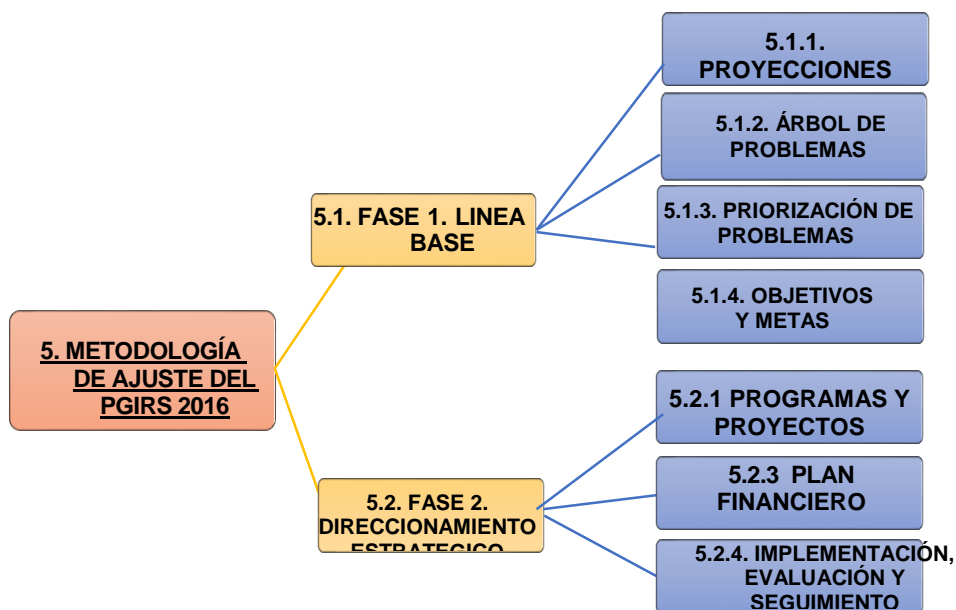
5. METODOLOGÍA DE AJUSTE DEL PGIRS 2016

5.1. FASE 1. LINEA BASE

5.1.1. PROYECCIONES

5.1.2. ÁRBOL DE PROBLEMAS

5.1.3. PRIORIZACIÓN DE PROBLEMAS

5.1.4. OBJETIVOS Y METAS

5.2. FASE 2. DIRECCIONAMIENTO ESTRATEGICO

5.2.1 PROGRAMAS Y PROYECTOS

5.2.3 PLAN FINANCIERO

5.2.4. IMPLEMENTACIÓN, EVALUACIÓN Y SEGUIMIENTO